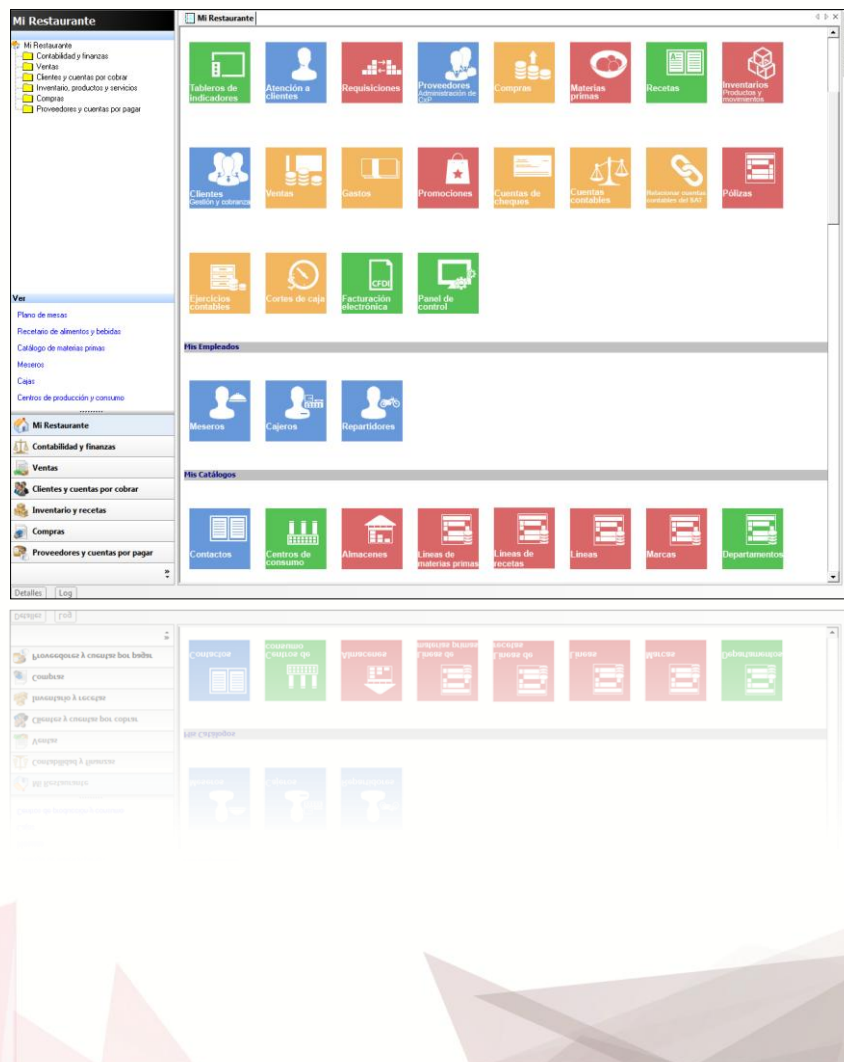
Mi Restaurante

Mi Restaurante
Contabilidad y finanzas
Ventas
Clientes y cuentas por cobrar
Inventario, productos y servicios
Compras
Proveedores y cuentas por pagar

Ver
Plano de mesas
Recetario de alimentos y bebidas
Catálogo de materias primas
Meseros
Cajas
Centros de producción y consumo

Mi Restaurante
Contabilidad y finanzas
Ventas
Clientes y cuentas por cobrar
Inventario y recetas
Compras
Proveedores y cuentas por pagar

Detalles | Log

Mi Restaurante

Tableros de indicadores
Atención a clientes
Requisiciones
Proveedores Administración de CxP
Compras
Materias primas
Recetas
Inventarios Productos y movimientos

Clientes Gestión y cobranza
Ventas
Gastos
Promociones
Cuentas de cheques
Cuentas contables
Relacionar cuentas contables del SAT
Pólizas

Ejercicios contables
Cortes de caja
CFDI Facturación electrónica
Panel de control

Mis Empleados

Meseros
Cajeros
Repartidores

Mis Catálogos

Contactos
Centros de consumo
Almacenes
Líneas de materias primas
Líneas de recetas
Líneas
Marcas
Departamentos